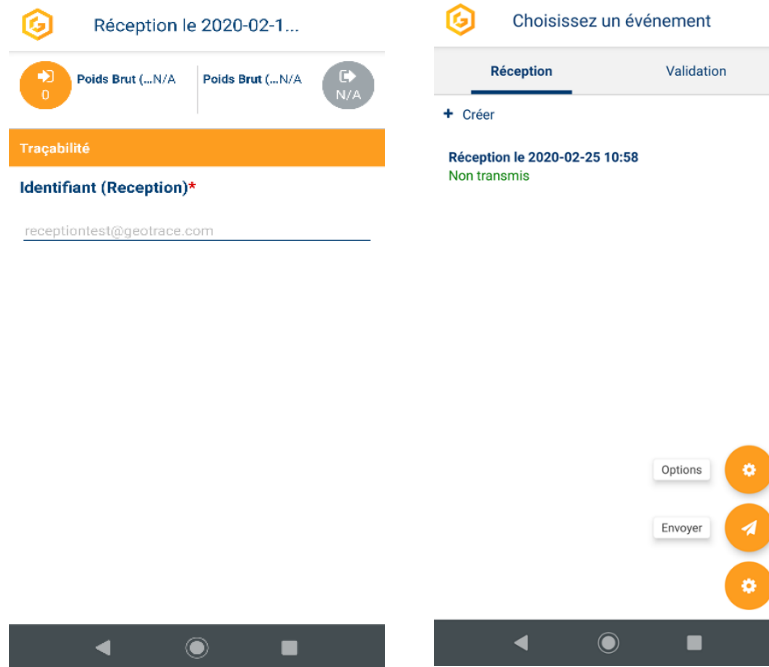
Réception le 2020-02-1...

0
Poids Brut (...N/A
Poids Brut (...N/A
N/A

Traçabilité

Identifiant (Reception)*

receptiontest@geotrace.com

Choisissez un événement

Réception
Validation

+ Créer

Réception le 2020-02-25 10:58
Non transmis

Options
Envoyer